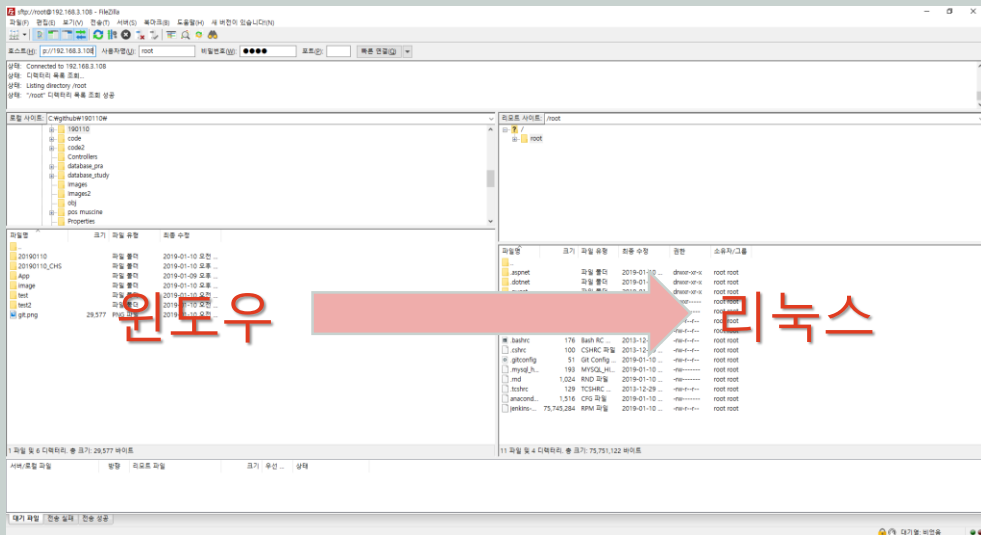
sftp://root@192.168.3.108 - FileZilla

파일(F) 편집(E) 보기(V) 전송(T) 서버(S) 북마크(B) 도움말(H) 새 버전이 있습니다!(N)

호스트(H): p://192.168.3.108 사용자명(U): root 비밀번호(W): ●●●● 포트(P): 빠른 연결(Q)

상태: Connected to 192.168.3.108
상태: 디렉터리 목록 조회...
상태: Listing directory /root
상태: "/root" 디렉터리 목록 조회 성공

로컬 사이트: C:\github\190110\

190110
code
code2
Controllers
database_pra
database_study
images
images2
obj
pos muscine
Properties

리모트 사이트: /root

/
root

| 파일명 | 크기 | 파일 유형 | 최종 수정 |
|---|---|---|---|
| .. | | | |
| 20190110 | | 파일 폴더 | 2019-01-10 오전 ... |
| 20190110_CHS | | 파일 폴더 | 2019-01-10 오후 ... |
| App | | 파일 폴더 | 2019-01-09 오후 ... |
| image | | 파일 폴더 | 2019-01-10 오후 ... |
| test | | 파일 폴더 | 2019-01-10 오전 ... |
| test2 | | 파일 폴더 | 2019-01-10 오전 ... |
| git.png | 29,577 | PNG 파일 | 2019-01-10 오전 ... |

| 파일명 | 크기 | 파일 유형 | 최종 수정 | 권한 | 소유자/그룹 |
|---|---|---|---|---|---|
| .. | | | | | |
| .aspnet | | 파일 폴더 | 2019-01-10 ... | drwxr-xr-x | root root |
| .dotnet | | 파일 폴더 | 2019-01-10 ... | drwxr-xr-x | root root |
| .nuget | | 파일 폴더 | 2019-01-... | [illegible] | root root |
| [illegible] | | | | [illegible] | root root |
| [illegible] | | | | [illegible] | root root |
| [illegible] | | | | -rw-r--r-- | root root |
| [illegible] | | | | -rw-r--r-- | root root |
| .bashrc | 176 | Bash RC ... | 2013-12-... | -rw-r--r-- | root root |
| .cshrc | 100 | CSHRC 파일 | 2013-12-... | -rw-r--r-- | root root |
| .gitconfig | 51 | Git Config ... | 2019-01-... | -rw-r--r-- | root root |
| .mysql_h... | 193 | MYSQL_HI... | 2019-01-10 ... | -rw------- | root root |
| .rnd | 1,024 | RND 파일 | 2019-01-10 ... | -rw------- | root root |
| .tcshrc | 129 | TCSHRC 파일 | 2013-12-29 ... | -rw-r--r-- | root root |
| anacond... | 1,516 | CFG 파일 | 2019-01-10 ... | -rw------- | root root |
| jenkins-... | 75,745,284 | RPM 파일 | 2019-01-10 ... | -rw-r--r-- | root root |

윈도우

리눅스

1 파일 및 6 디렉터리. 총 크기: 29,577 바이트

11 파일 및 4 디렉터리. 총 크기: 75,751,122 바이트

서버/로컬 파일 방향 리모트 파일 크기 우선 ... 상태

대기 파일 전송 실패 전송 성공

대기열: 비었음